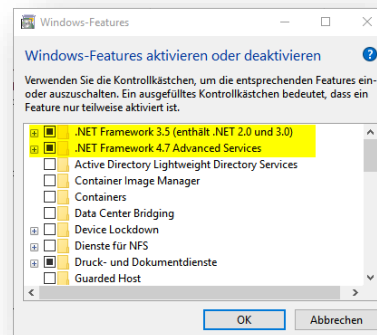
Windows-Features

Windows-Features aktivieren oder deaktivieren

Verwenden Sie die Kontrollkästchen, um die entsprechenden Features ein- oder auszuschalten. Ein ausgefülltes Kontrollkästchen bedeutet, dass ein Feature nur teilweise aktiviert ist.

.NET Framework 3.5 (enthält .NET 2.0 und 3.0)
.NET Framework 4.7 Advanced Services
Active Directory Lightweight Directory Services
Container Image Manager
Containers
Data Center Bridging
Device Lockdown
Dienste für NFS
Druck- und Dokumentdienste
Guarded Host

OK
Abbrechen